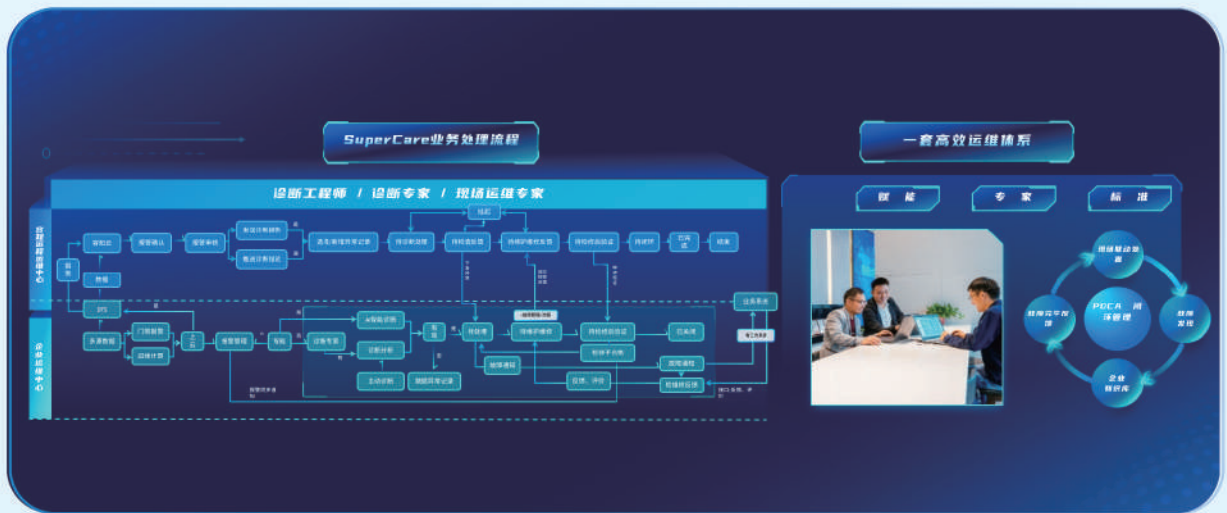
SuperCare业务处理流程

一套高效运维体系

诊断工程师 / 诊断专家 / 现场运维专家

赋能

专家

标准

PDCA 闭环管理

故障发现

企业知识库

故障完全处理

现场驱动策略

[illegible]

报警确认

报警审核

待检查处理

结束

DTS

多源数据

门限报警

趋势计算

报警管理

智能

设备专家

AI智能诊断

诊断分析

主动诊断

故障案例库

检修单

检修完成

已关闭

业务系统

现场处理

反馈、评价

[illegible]